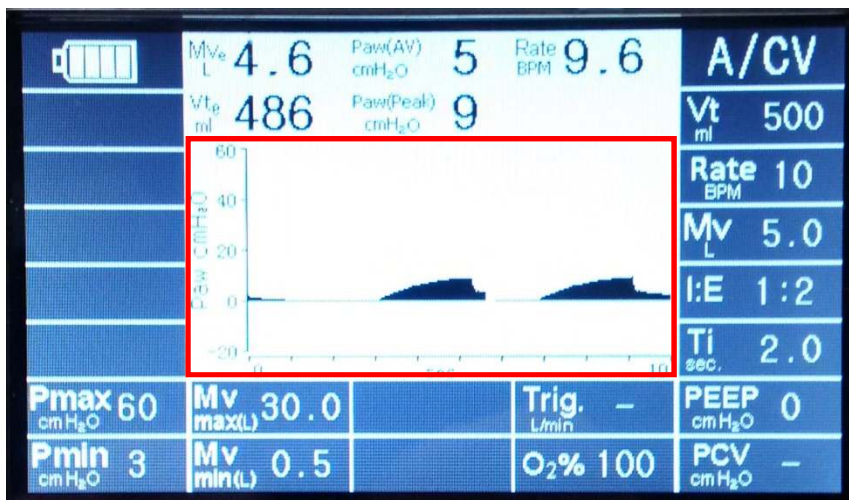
$MV_e$ L 4.6 Paw(AV) $cmH_2O$ 5 Rate BPM 9.6

A/CV

$Vt_e$ ml 486 Paw(Peak) $cmH_2O$ 9

Vt ml 500

60
40
20
0
-20
Paw cmH2O
0 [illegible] 10

Rate BPM 10

Mv L 5.0

I:E 1:2

Ti sec. 2.0

Pmax $cm H_2O$ 60

Mv max(L) 30.0

Trig. L/min –

PEEP $cm H_2O$ 0

Pmin $cm H_2O$ 3

Mv min(L) 0.5

$O_2$% 100

PCV $cm H_2O$ –